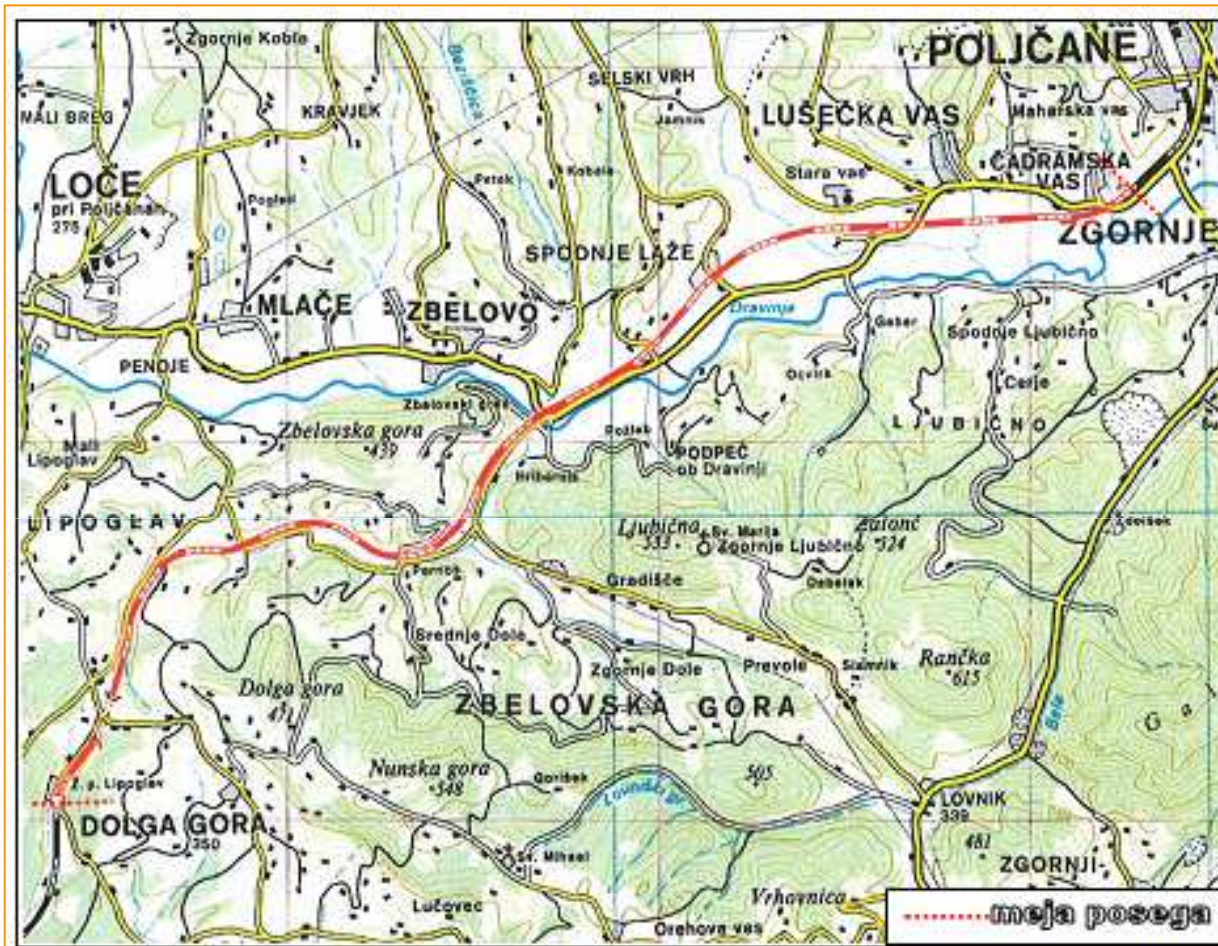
Zgornje Koble
MALI BREG
KRAVJEK
SELSKI VRH
Jamnik
POLJČANE
LUŠEČKA VAS
Maharska vas
ČADRAMSKA VAS
Stara vas
Petek
Kobale
LOČE
pri Poljčanah
275
Pogleti
ZGORNJE
SPODNJE LAŽE
MLAČE
ZBELOVO
Dravinja
Gaber
Spodnje Ljubično
PENOJE
Ocvirk
Cerje
Zbelovski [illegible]
Zbelovska gora
439
Požlek
PODPEČ
ob Dravinji
LJUBIČNO
Mali Lipoglav
Hribernik
LIPOGLAV
Ljubična
533
Sv. Marija
Zgornje Ljubično
Zaloni
524
Perniče
Dobelek
Gradišče
Srednje Dole
Zgornje Dole
Prevole
Stamnik
Rančka
615
Dolga gora
431
ZBELOVSKA GORA
Nunska gora
548
505
Goribek
Lovnški gr.
LOVNIK
339
Sv. Lipoglav
DOLGA GORA
350
481
ZGORNJI
Sv. Mihael
Vrhovnica
Lučovec
Orehova vas
meja posega